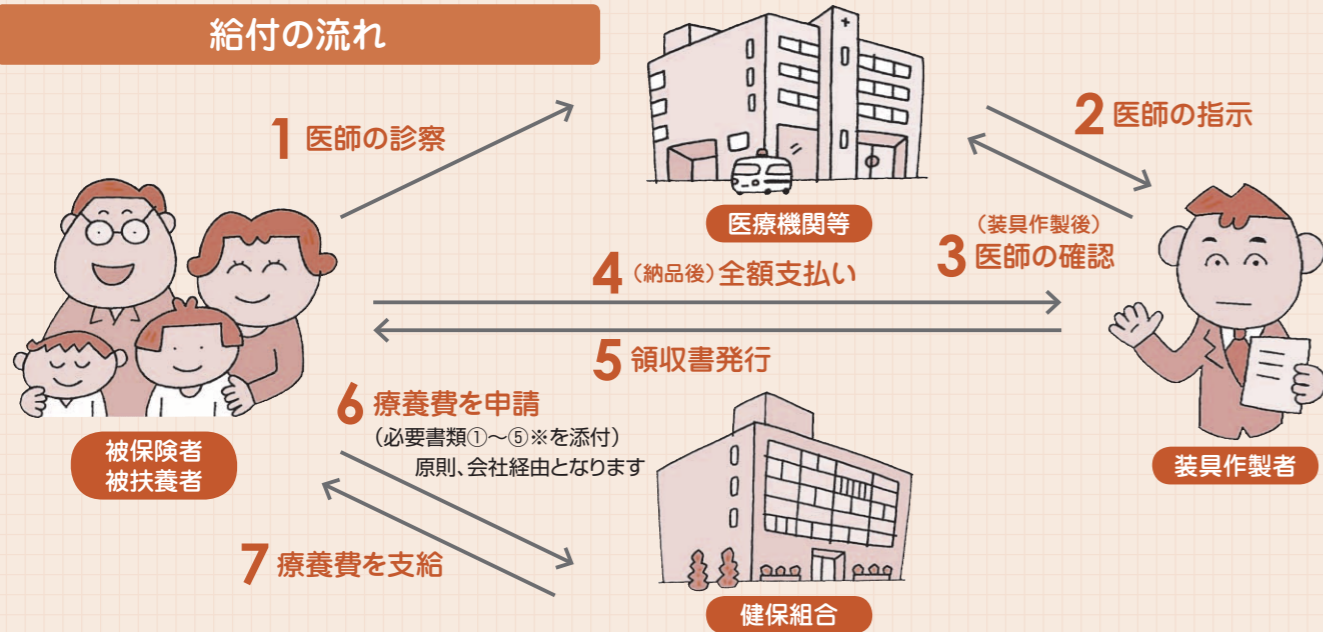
給付の流れ

1 医師の診察

医療機関等

2 医師の指示

(装具作製後)
3 医師の確認

4 (納品後)全額支払い

5 領収書発行

被保険者
被扶養者

装具作製者

6 療養費を申請
(必要書類①～⑤※を添付)
原則、会社経由となります

7 療養費を支給

健保組合